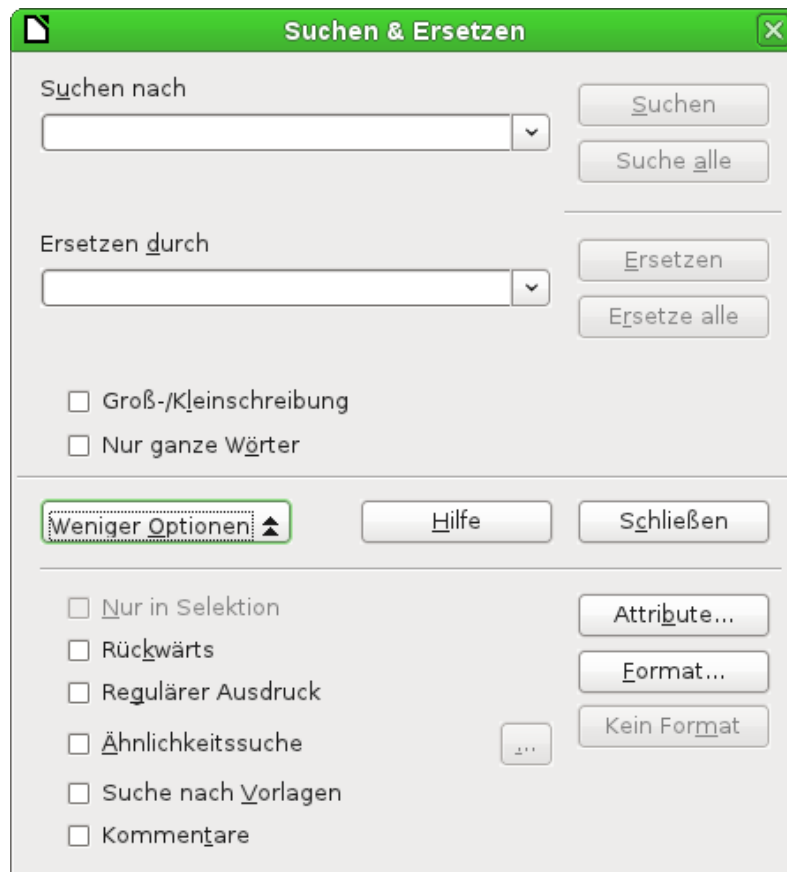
Suchen & Ersetzen

Suchen nach

Suchen

Suche alle

Ersetzen durch

Ersetzen

Ersetze alle

Groß-/Kleinschreibung

Nur ganze Wörter

Weniger Optionen

Hilfe

Schließen

Nur in Selektion

Rückwärts

Regulärer Ausdruck

Ähnlichkeitssuche

...

Suche nach Vorlagen

Kommentare

Attribute...

Format...

Kein Format